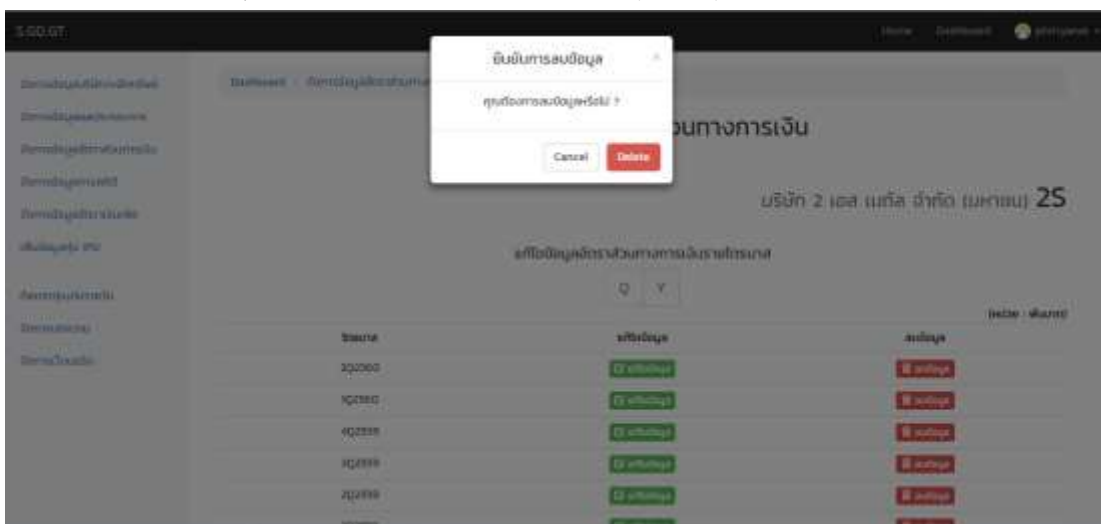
S-GD.GT

Home Dashboard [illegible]

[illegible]
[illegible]
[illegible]
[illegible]
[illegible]
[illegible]
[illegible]
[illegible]
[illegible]

Dashboard / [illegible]

ยืนยันการลบข้อมูล

คุณต้องการลบข้อมูลหรือไม่ ?

Cancel Delete

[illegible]ส่วนทางการเงิน

บริษัท 2 เอส เมทัล จำกัด (มหาชน) 2S

แก้ไขข้อมูลอัตราส่วนทางการเงินรายไตรมาส

Q Y

(หน่วย : พันบาท)

| ไตรมาส | แก้ไขข้อมูล | ลบข้อมูล |
|---|---|---|
| 1Q2560 | แก้ไขข้อมูล | ลบข้อมูล |
| 1Q2560 | แก้ไขข้อมูล | ลบข้อมูล |
| 4Q2559 | แก้ไขข้อมูล | ลบข้อมูล |
| 3Q2559 | แก้ไขข้อมูล | ลบข้อมูล |
| 2Q2559 | แก้ไขข้อมูล | ลบข้อมูล |